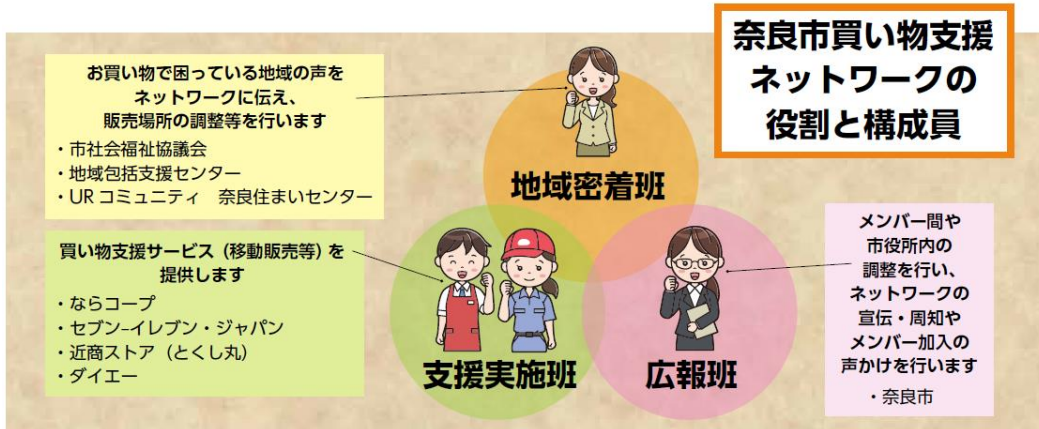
奈良市買い物支援ネットワークの役割と構成員

お買い物で困っている地域の声をネットワークに伝え、販売場所の調整等を行います

・市社会福祉協議会
・地域包括支援センター
・UR コミュニティ　奈良住まいセンター

地域密着班

買い物支援サービス（移動販売等）を提供します

・ならコープ
・セブン-イレブン・ジャパン
・近商ストア（とくし丸）
・ダイエー

支援実施班

広報班

メンバー間や市役所内の調整を行い、ネットワークの宣伝・周知やメンバー加入の声かけを行います

・奈良市